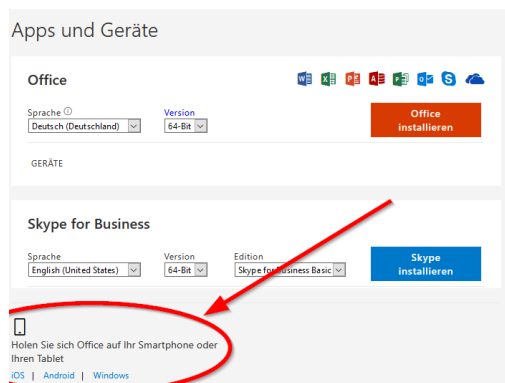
Apps und Geräte

Office

Sprache ⓘ
Deutsch (Deutschland)

Version
64-Bit

Office installieren

GERÄTE

Skype for Business

Sprache
English (United States)

Version
64-Bit

Edition
Skype for Business Basic

Skype installieren

Holen Sie sich Office auf Ihr Smartphone oder Ihren Tablet
iOS | Android | Windows